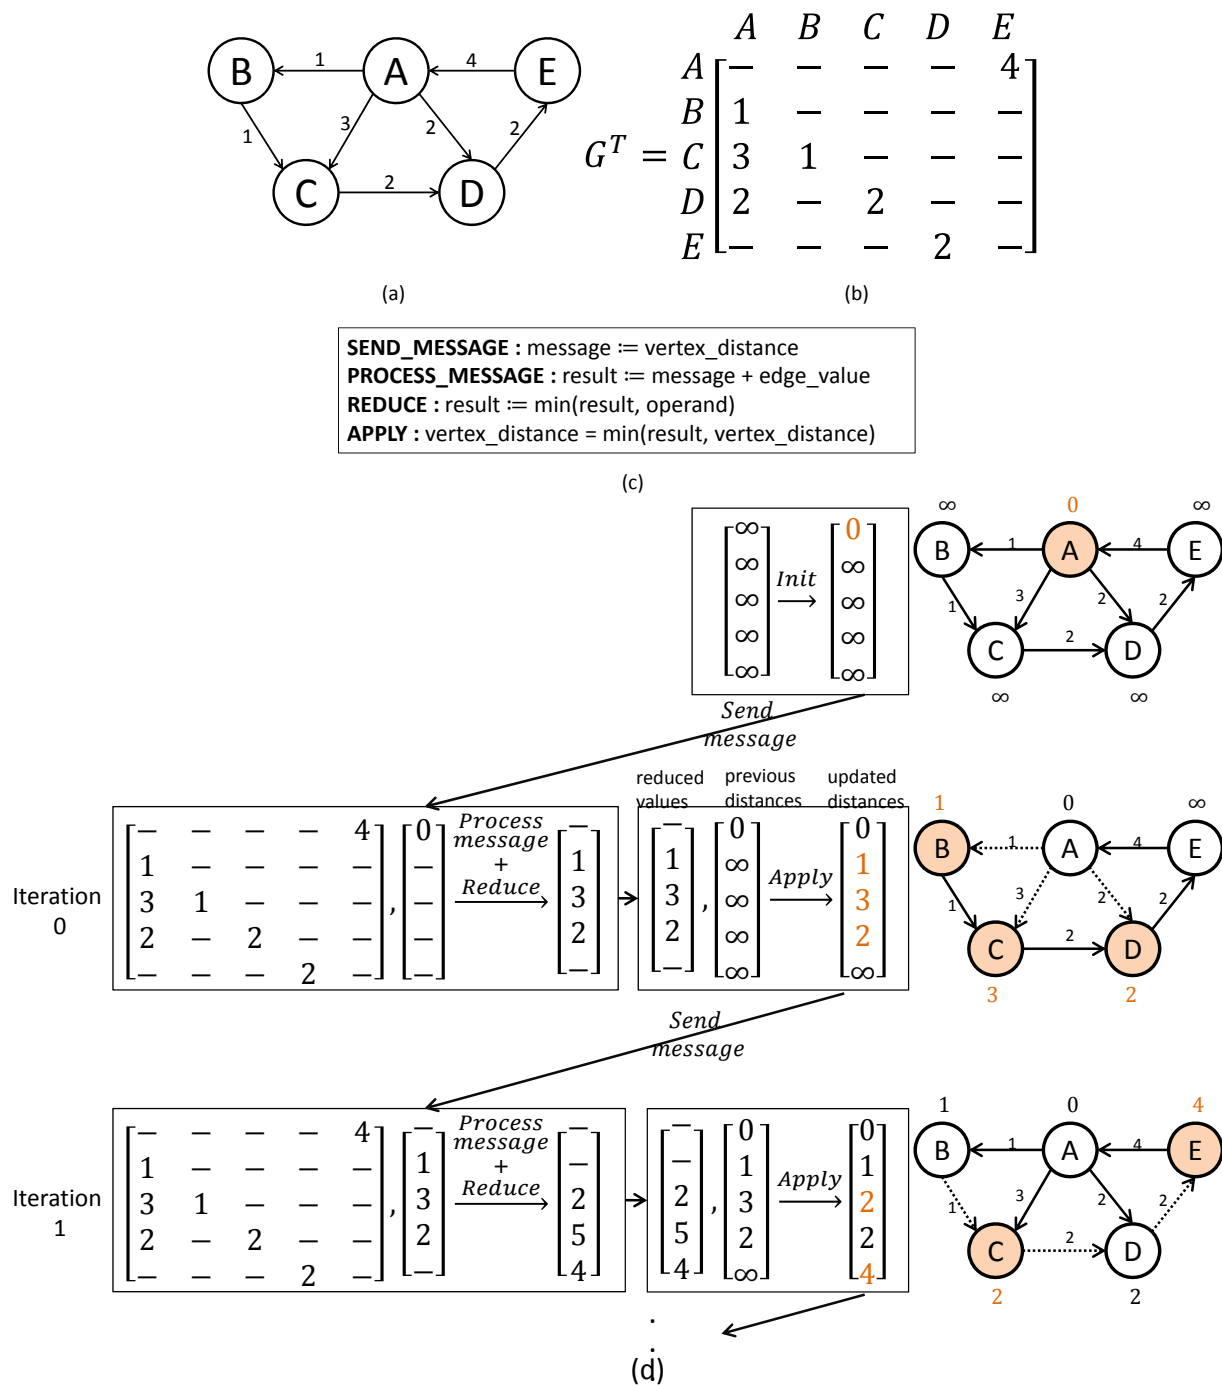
B 1 A 4 E
1 3 2 2
C 2 D

(a)

$G^T = \begin{array}{c} A \\ B \\ C \\ D \\ E \end{array} \begin{bmatrix} - & - & - & - & 4 \\ 1 & - & - & - & - \\ 3 & 1 & - & - & - \\ 2 & - & 2 & - & - \\ - & - & - & 2 & - \end{bmatrix}$ (columns: A B C D E)

(b)

SEND_MESSAGE : message ≔ vertex_distance
PROCESS_MESSAGE : result ≔ message + edge_value
REDUCE : result ≔ min(result, operand)
APPLY : vertex_distance = min(result, vertex_distance)

(c)

$\begin{bmatrix} \infty \\ \infty \\ \infty \\ \infty \\ \infty \end{bmatrix} \xrightarrow{Init} \begin{bmatrix} 0 \\ \infty \\ \infty \\ \infty \\ \infty \end{bmatrix}$

∞ 0 ∞
B 1 A 4 E
1 3 2 2
C 2 D
∞ ∞

Send message

Iteration 0

$\begin{bmatrix} - & - & - & - & 4 \\ 1 & - & - & - & - \\ 3 & 1 & - & - & - \\ 2 & - & 2 & - & - \\ - & - & - & 2 & - \end{bmatrix}, \begin{bmatrix} 0 \\ - \\ - \\ - \\ - \end{bmatrix}$ Process message + Reduce $\begin{bmatrix} - \\ 1 \\ 3 \\ 2 \\ - \end{bmatrix}$

reduced values previous distances updated distances

$\begin{bmatrix} - \\ 1 \\ 3 \\ 2 \\ - \end{bmatrix}, \begin{bmatrix} 0 \\ \infty \\ \infty \\ \infty \\ \infty \end{bmatrix} \xrightarrow{Apply} \begin{bmatrix} 0 \\ 1 \\ 3 \\ 2 \\ \infty \end{bmatrix}$

1 0 ∞
B 1 A 4 E
1 3 2 2
C 2 D
3 2

Send message

Iteration 1

$\begin{bmatrix} - & - & - & - & 4 \\ 1 & - & - & - & - \\ 3 & 1 & - & - & - \\ 2 & - & 2 & - & - \\ - & - & - & 2 & - \end{bmatrix}, \begin{bmatrix} - \\ 1 \\ 3 \\ 2 \\ - \end{bmatrix}$ Process message + Reduce $\begin{bmatrix} - \\ - \\ 2 \\ 5 \\ 4 \end{bmatrix}$

$\begin{bmatrix} - \\ - \\ 2 \\ 5 \\ 4 \end{bmatrix}, \begin{bmatrix} 0 \\ 1 \\ 3 \\ 2 \\ \infty \end{bmatrix} \xrightarrow{Apply} \begin{bmatrix} 0 \\ 1 \\ 2 \\ 2 \\ 4 \end{bmatrix}$

1 0 4
B 1 A 4 E
1 3 2 2
C 2 D
2 2

(d)